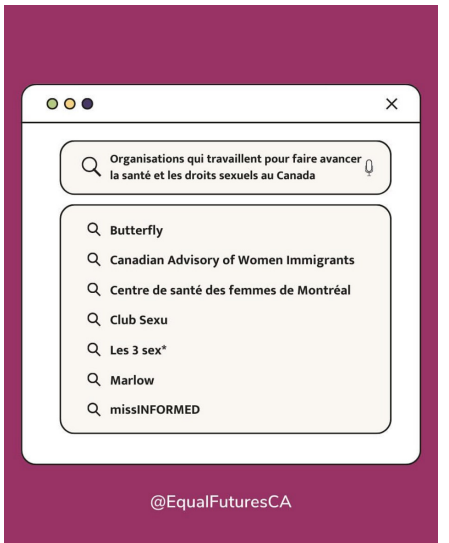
×

Organisations qui travaillent pour faire avancer la santé et les droits sexuels au Canada

Butterfly

Canadian Advisory of Women Immigrants

Centre de santé des femmes de Montréal

Club Sexu

Les 3 sex*

Marlow

missINFORMED

@EqualFuturesCA